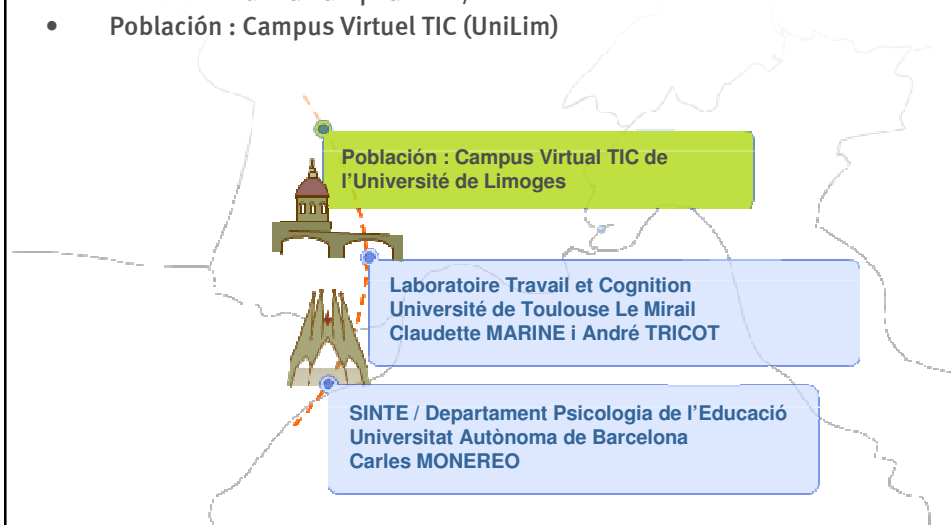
• Población : Campus Virtuel TIC (UniLim)

Población : Campus Virtual TIC de l'Université de Limoges

Laboratoire Travail et Cognition
Université de Toulouse Le Mirail
Claudette MARINE i André TRICOT

SINTE / Departament Psicologia de l'Educació
Universitat Autònoma de Barcelona
Carles MONEREO